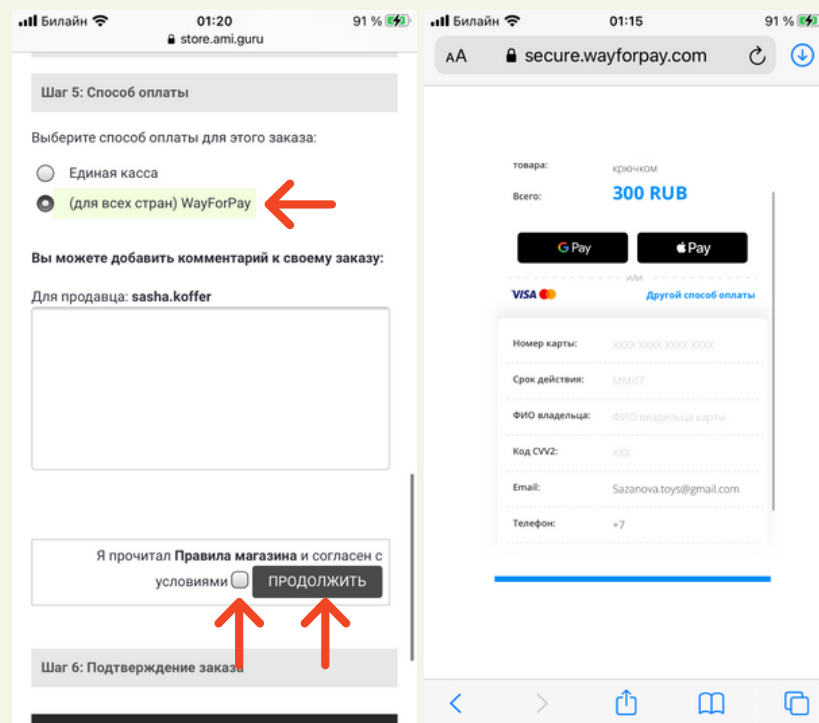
Билайн 01:20 91 %
store.ami.guru

Шаг 5: Способ оплаты

Выберите способ оплаты для этого заказа:

Единая касса

(для всех стран) WayForPay

Вы можете добавить комментарий к своему заказу:

Для продавца: sasha.koffer

Я прочитал Правила магазина и согласен с условиями

ПРОДОЛЖИТЬ

Шаг 6: Подтверждение заказа

Билайн 01:15 91 %

AA secure.wayforpay.com

товара: крючком

Всего: 300 RUB

G Pay

Pay

или

VISA

Другой способ оплаты

Номер карты: XXXX XXXX XXXX XXXX

Срок действия: ММ/ГГ

ФИО владельца: ФИО владельца карты

Код CVV2: XXX

Email: Sazanova.toys@gmail.com

Телефон: +7